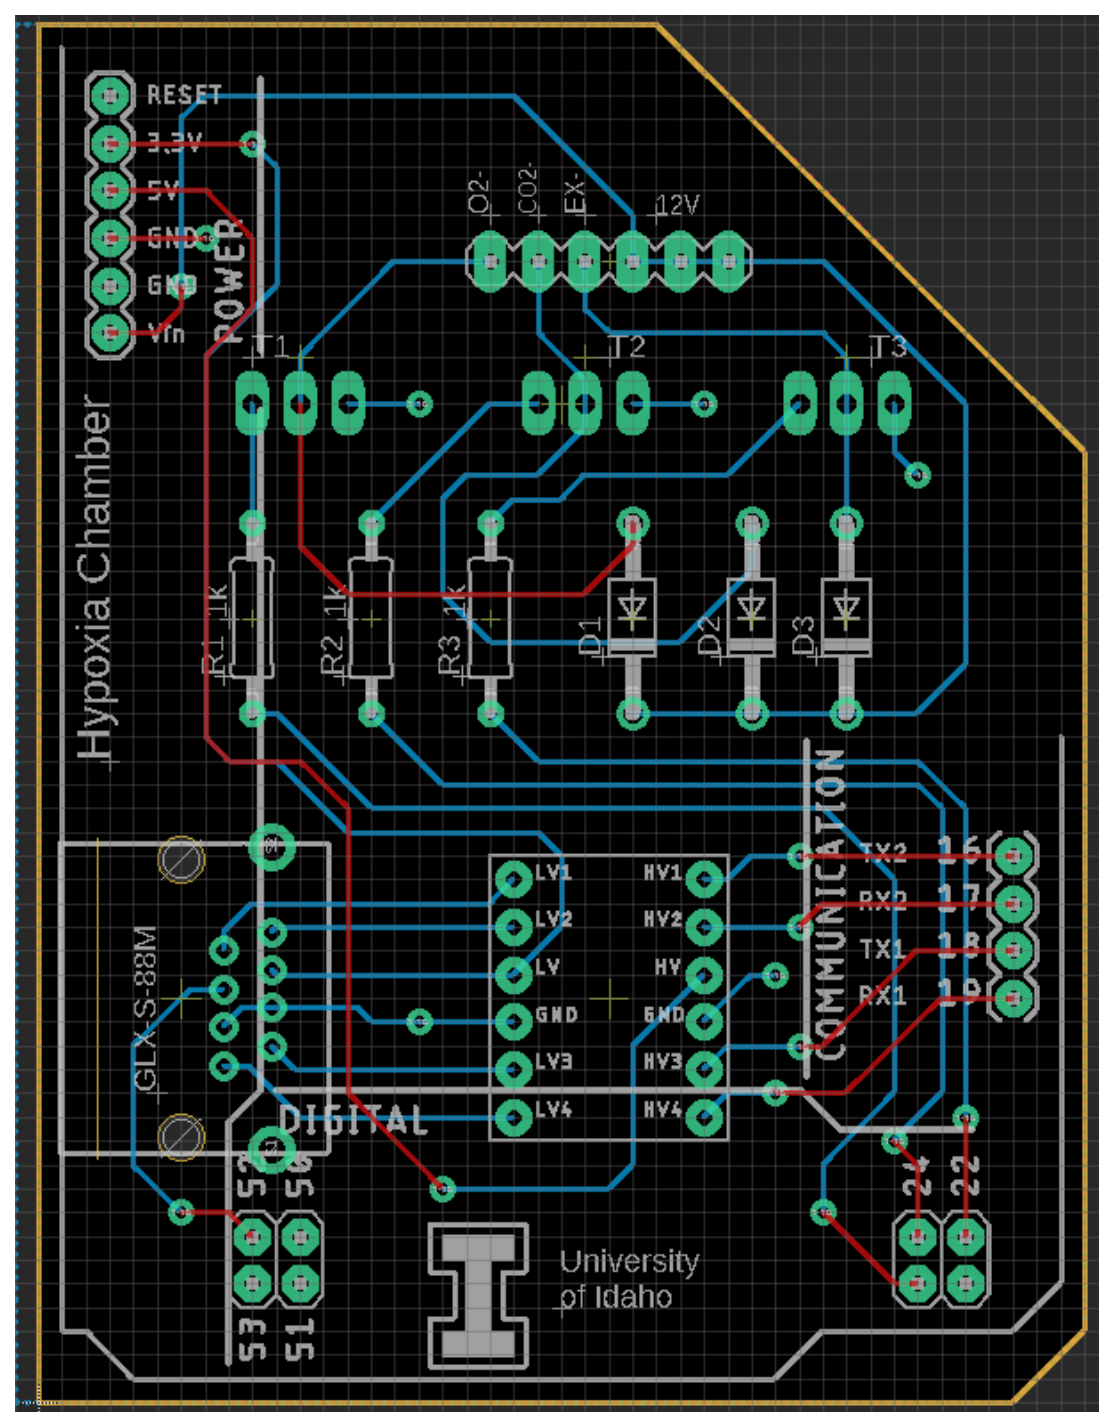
RESET
3.3V
5V
GND
GND
Vin
POWER
O2-
CO2-
EX-
12V
T1
T2
T3
Hypoxia Chamber
R1 1k
R2 1k
R3 1k
D1
D2
D3
COMMUNICATION
TX2
RX2
TX1
RX1
16
17
18
19
LV1
LV2
LV
GND
LV3
LV4
HV1
HV2
HV
GND
HV3
HV4
GLX-S-88M
DIGITAL
52
50
53
51
24
22
University
of Idaho